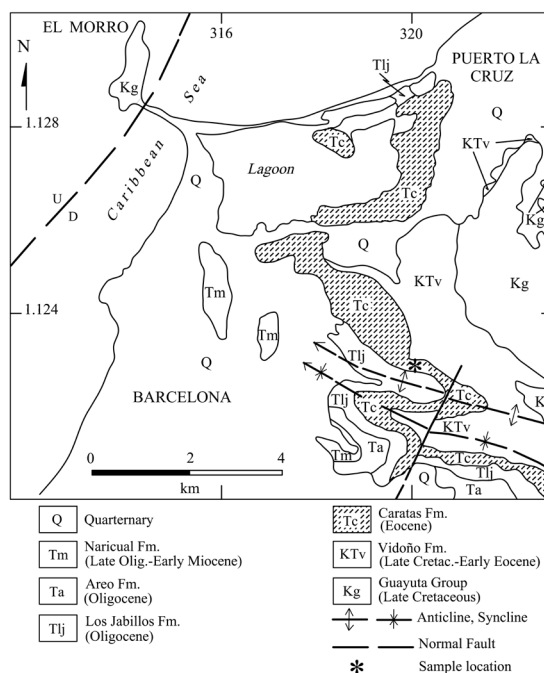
EL MORRO
316
320
N
PUERTO LA CRUZ
Kg
Tlj
Sea
Q
1.128
Tc
KTv
Caribbean
Q
Lagoon
Tc
U
D
Kg
Q
KTv
Kg
Tm
1.124
Tc
Tm
Tlj
Q
BARCELONA
Tlj
Tc
Tc
K
KTv
Ta
Tm
Tc
Tlj
0
2
4
km
Q
Ta

| | |
|---|---|
| Q | Quarternary |
| Tm | Naricual Fm. (Late Olig.-Early Miocene) |
| Ta | Areo Fm. (Oligocene) |
| Tlj | Los Jabillos Fm. (Oligocene) |
| Tc | Caratas Fm. (Eocene) |
| KTv | Vidoño Fm. (Late Cretac.-Early Eocene) |
| Kg | Guayuta Group (Late Cretaceous) |
| | Anticline, Syncline |
| | Normal Fault |
| * | Sample location |